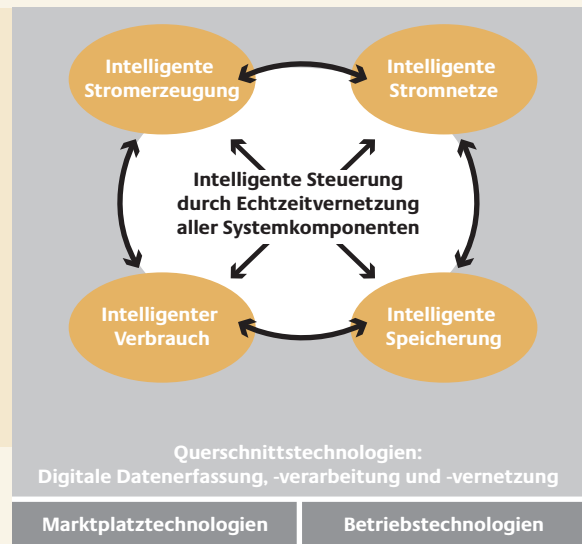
Intelligente Stromerzeugung

Intelligente Stromnetze

Intelligente Steuerung durch Echtzeitvernetzung aller Systemkomponenten

Intelligenter Verbrauch

Intelligente Speicherung

Querschnittstechnologien: Digitale Datenerfassung, -verarbeitung und -vernetzung

Marktplatztechnologien

Betriebstechnologien